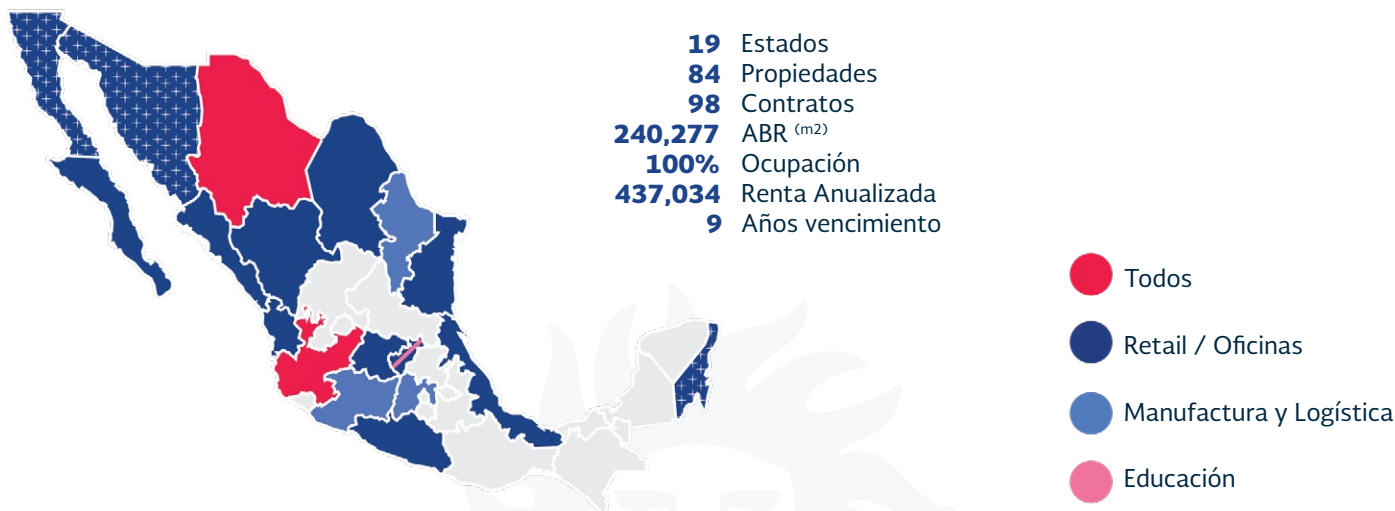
**19** Estados
**84** Propiedades
**98** Contratos
**240,277** ABR $^{(m2)}$
**100%** Ocupación
**437,034** Renta Anualizada
**9** Años vencimiento

Todos

Retail / Oficinas

Manufactura y Logística

Educación